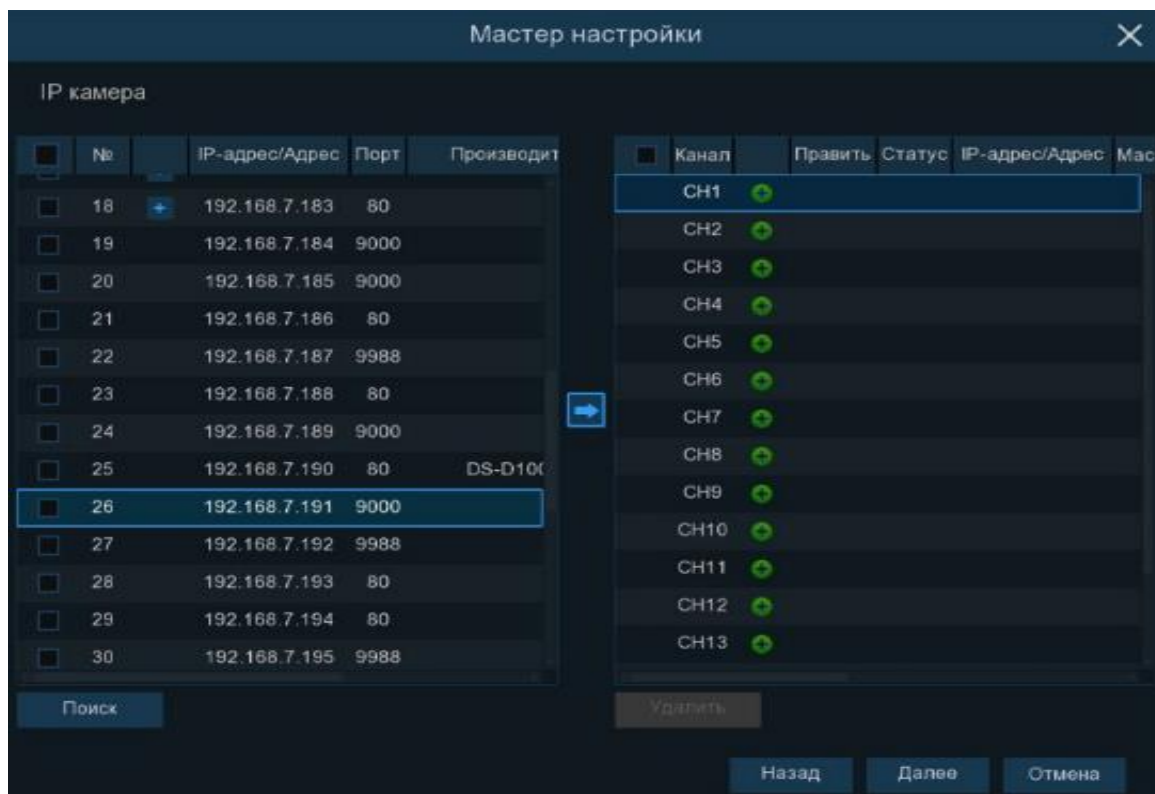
Мастер настройки

IP камера

| № | | IP-адрес/Адрес | Порт | Производит |
|---|---|---|---|---|
| 18 | + | 192.168.7.183 | 80 | |
| 19 | | 192.168.7.184 | 9000 | |
| 20 | | 192.168.7.185 | 9000 | |
| 21 | | 192.168.7.186 | 80 | |
| 22 | | 192.168.7.187 | 9988 | |
| 23 | | 192.168.7.188 | 80 | |
| 24 | | 192.168.7.189 | 9000 | |
| 25 | | 192.168.7.190 | 80 | DS-D10( |
| 26 | | 192.168.7.191 | 9000 | |
| 27 | | 192.168.7.192 | 9988 | |
| 28 | | 192.168.7.193 | 80 | |
| 29 | | 192.168.7.194 | 80 | |
| 30 | | 192.168.7.195 | 9988 | |

| Канал | | Править | Статус | IP-адрес/Адрес | Мас |
|---|---|---|---|---|---|
| CH1 | | | | | |
| CH2 | | | | | |
| CH3 | | | | | |
| CH4 | | | | | |
| CH5 | | | | | |
| CH6 | | | | | |
| CH7 | | | | | |
| CH8 | | | | | |
| CH9 | | | | | |
| CH10 | | | | | |
| CH11 | | | | | |
| CH12 | | | | | |
| CH13 | | | | | |

Поиск

Удалить

Назад Далее Отмена